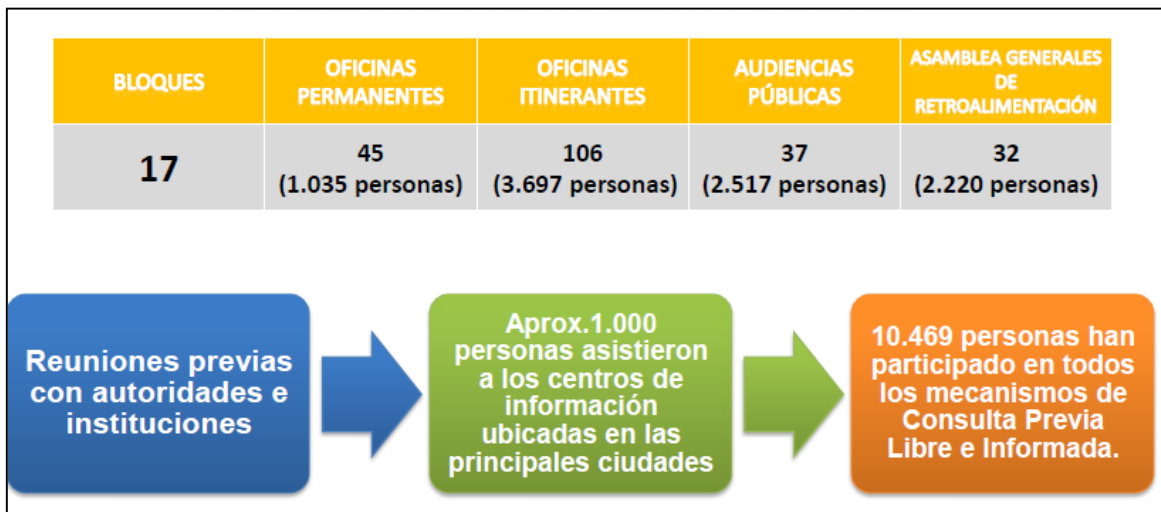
| BLOQUES | OFICINAS PERMANENTES | OFICINAS ITINERANTES | AUDIENCIAS PÚBLICAS | ASAMBLEA GENERALES DE RETROALIMENTACIÓN |
|---|---|---|---|---|
| 17 | 45 (1.035 personas) | 106 (3.697 personas) | 37 (2.517 personas) | 32 (2.220 personas) |

Reuniones previas con autoridades e instituciones

Aprox.1.000 personas asistieron a los centros de información ubicadas en las principales ciudades

10.469 personas han participado en todos los mecanismos de Consulta Previa Libre e Informada.